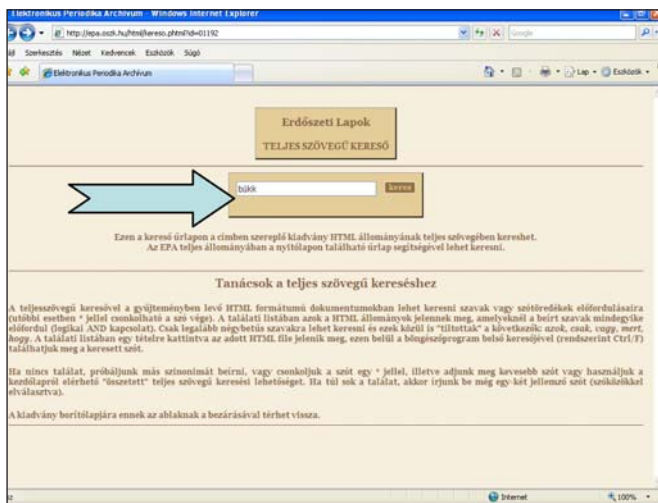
Elektronikus Periodika Archívum - Windows Internet Explorer

http://epa.oszk.hu/html/kereso.phtml?id=01192

Google

Szerkesztés Nézet Kedvencek Eszközök Súgó

Elektronikus Periodika Archívum

Lap Eszközök

Erdészeti Lapok

TELJES SZÖVEGŰ KERESŐ

bükk

keres

Ezen a kereső űrlapon a címben szereplő kiadvány HTML állományának teljes szövegében kereshet. Az EPA teljes állományában a nyitólapon található űrlap segítségével lehet keresni.

Tanácsok a teljes szövegű kereséshez

A teljesszövegű keresővel a gyűjteményben levő HTML formátumú dokumentumokban lehet keresni szavak vagy szótöredékek előfordulásaira (utóbbi esetben * jellel csonkolható a szó vége). A találati listában azok a HTML állományok jelennek meg, amelyeknél a beírt szavak mindegyike előfordul (logikai AND kapcsolat). Csak legalább négybetűs szavakra lehet keresni és ezek közül is "tiltottak" a következők: azok, csak, vagy, mert, hogy. A találati listában egy tételre kattintva az adott HTML file jelenik meg, ezen belül a böngészőprogram belső keresőjével (rendszerint Ctrl/F) találhatjuk meg a keresett szót.

Ha nincs találat, próbáljunk más szinonimát beírni, vagy csonkoljuk a szót egy * jellel, illetve adjunk meg kevesebb szót vagy használjuk a kezdőlapról elérhető "összetett" teljes szövegű keresési lehetőséget. Ha túl sok a találat, akkor írjunk be még egy-két jellemző szót (szóközökkel elválasztva).

A kiadvány borítólapjára ennek az ablaknak a bezárásával térhet vissza.

Internet

100%